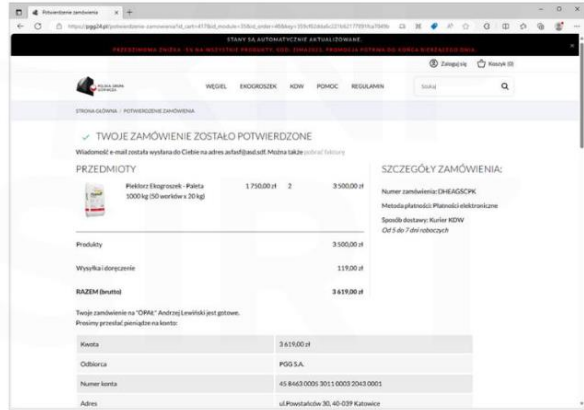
Potwierdzenie zamówienia

https://pgg24.pl/potwierdzenie-zamowienia?id_cart=

STANY SĄ AUTOMATYCZNIE AKTUALIZOWANE.

PROMOCYJNA ZNIŻKA -5% NA WSZYSTKIE PRODUKTY. OGR. CZASOWE. PROMOCJA POTRWA DO KOŃCA WYBRANEJ DNIA

Zaloguj się  Koszyk (0)

POLSKA GRUPA GÓRNICZA

WĘGIEL  EKOGROSZEK  KDW  POMOC  REGULAMIN  Szukaj

STRONA GŁÓWNA / POTWIERDZENIE ZAMÓWIENIA

✓ TWOJE ZAMÓWIENIE ZOSTAŁO POTWIERDZONE

Wiadomość e-mail została wysłana do Ciebie na adres asfasf@asd.sdf. Można także pobrać faktury

PRZEDMIOTY

Piekłorz Ekogroszek - Paleta 1000 kg (50 worków x 20 kg)  1 750,00 zł  2  3 500,00 zł

| | |
|---|---|
| Produkty | 3 500,00 zł |
| Wysyłka i doręczenie | 119,00 zł |
| RAZEM (brutto) | 3 619,00 zł |

SZCZEGÓŁY ZAMÓWIENIA:

Numer zamówienia: DHEAGSCPK

Metoda płatności: Płatności elektroniczne

Sposób dostawy: Kurier KDW
Od 5 do 7 dni roboczych

Twoje zamówienie na "OPAL" Andrzej Lewiński jest gotowe.
Prosimy przesłać pieniądze na konto:

| | |
|---|---|
| Kwota | 3 619,00 zł |
| Odbiorca | PGG S.A. |
| Numer konta | 45 8463 0005 3011 0003 2043 0001 |
| Adres | ul.Powstańców 30, 40-039 Katowice |